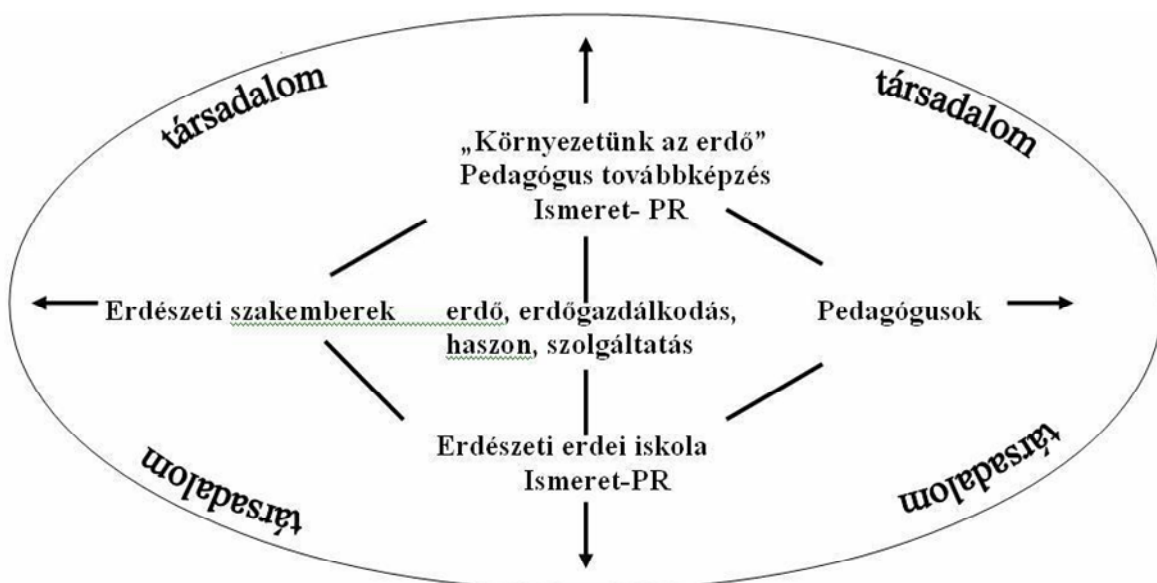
társadalom

társadalom

„Környezetünk az erdő”
Pedagógus továbbképzés
Ismeret- PR

Erdészeti szakemberek

erdő, erdőgazdálkodás, haszon, szolgáltatás

Pedagógusok

Erdészeti erdei iskola
Ismeret-PR

társadalom

társadalom